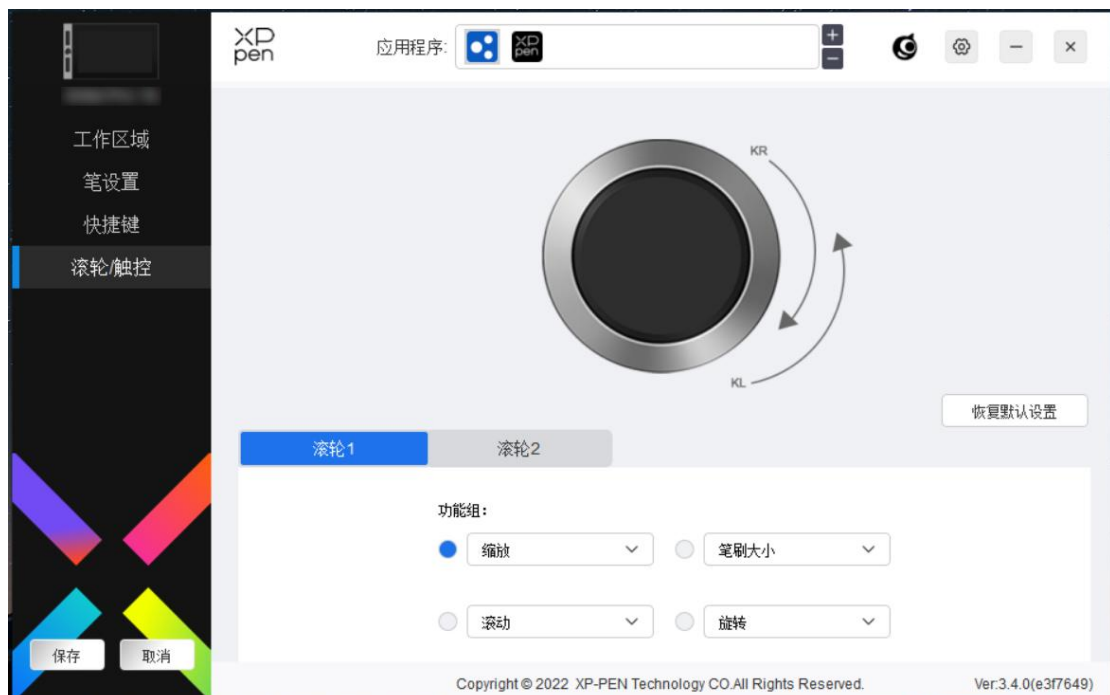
XP pen

应用程序:

+

−

×

工作区域

笔设置

快捷键

滚轮/触控

KR

KL

恢复默认设置

滚轮1

滚轮2

功能组:

缩放

笔刷大小

滚动

旋转

保存

取消

Copyright © 2022 XP-PEN Technology CO.All Rights Reserved.

Ver:3.4.0(e3f7649)